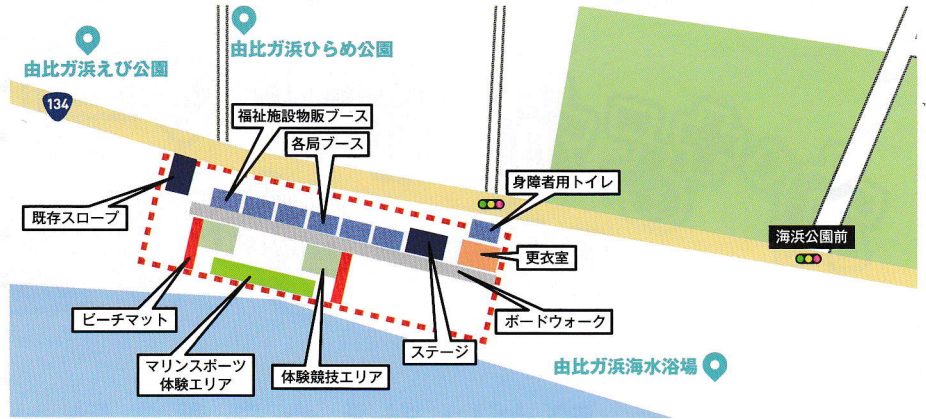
由比ガ浜えび公園

由比ガ浜ひらめ公園

134

福祉施設物販ブース

各局ブース

身障者用トイレ

既存スロープ

更衣室

海浜公園前

ビーチマット

ボードウォーク

マリンスポーツ体験エリア

体験競技エリア

ステージ

由比ガ浜海水浴場